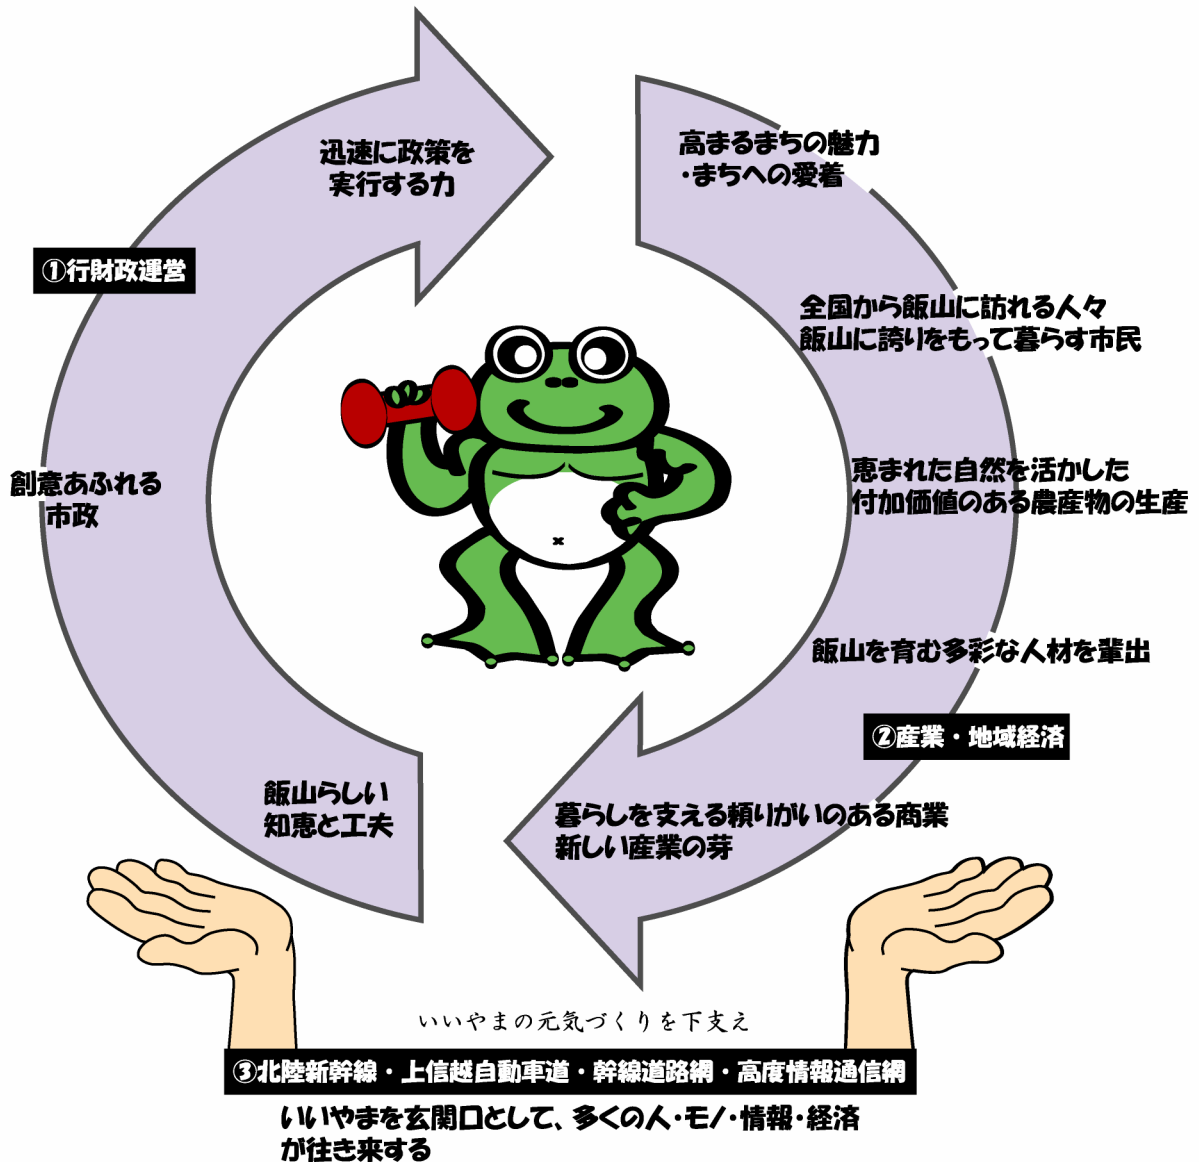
迅速に政策を実行する力

高まるまちの魅力
・まちへの愛着

①行財政運営

全国から飯山に訪れる人々
飯山に誇りをもって暮らす市民

創意あふれる
市政

恵まれた自然を活かした
付加価値のある農産物の生産

飯山を育む多彩な人材を輩出

②産業・地域経済

飯山らしい
知恵と工夫

暮らしを支える頼りがいのある商業
新しい産業の芽

いいやまの元気づくりを下支え

③北陸新幹線・上信越自動車道・幹線道路網・高度情報通信網

いいやまを玄関口として、多くの人・モノ・情報・経済が往き来する